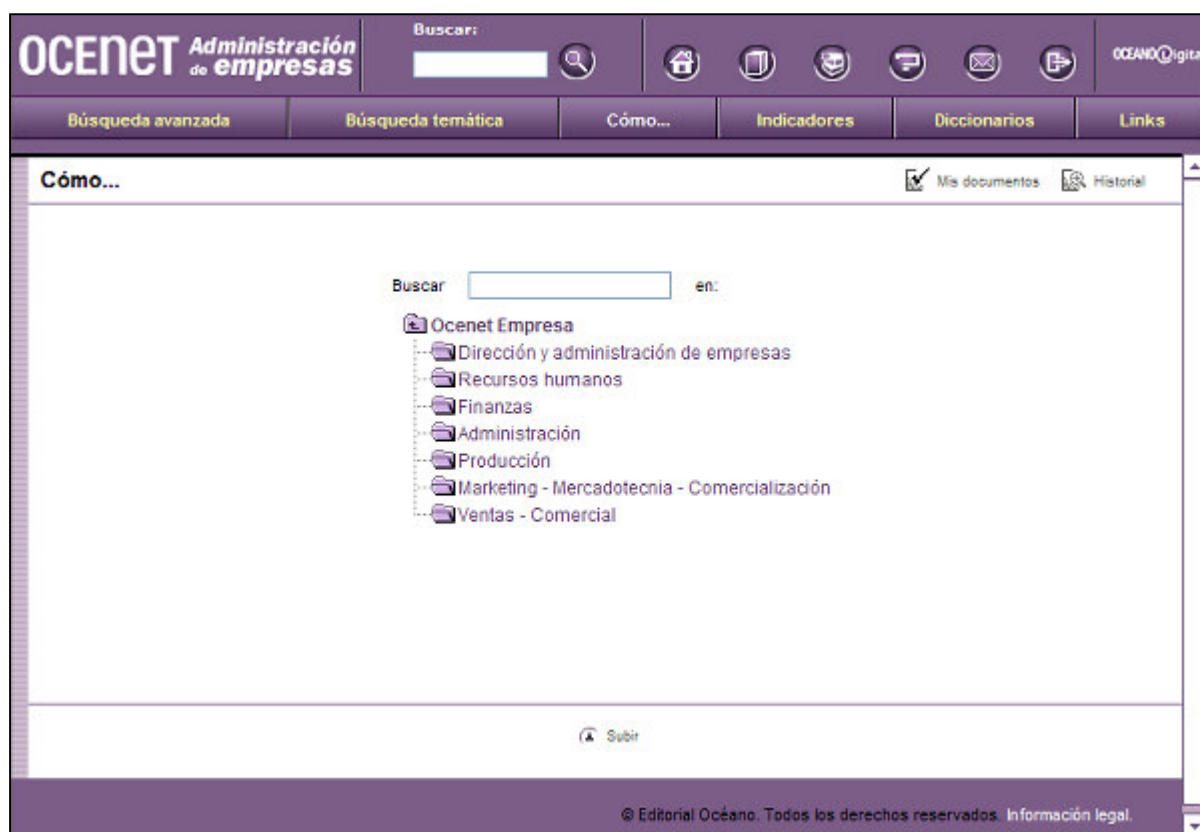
OCENET Administración de empresas

Buscar:

OCEANO Digita

Búsqueda avanzada | Búsqueda temática | Cómo... | Indicadores | Diccionarios | Links

Cómo...

Mis documentos  Historial

Buscar en:

Ocenet Empresa
Dirección y administración de empresas
Recursos humanos
Finanzas
Administración
Producción
Marketing - Mercadotecnia - Comercialización
Ventas - Comercial

Subir

© Editorial Océano. Todos los derechos reservados. Información legal.